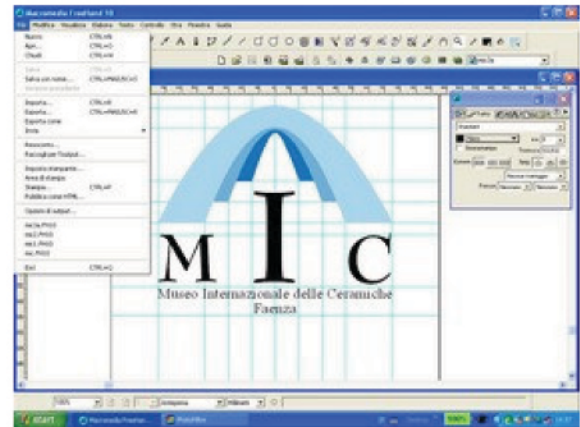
Macromedia FreeHand 10

File Modifica Visualizza Elabora Testo Controllo Xtra Finestra Guida

Nuovo CTRL+N
Apri... CTRL+O
Chiudi CTRL+W

Salva CTRL+S
Salva con nome... CTRL+MAIUSC+S
Versione precedente

Importa... CTRL+R
Esporta... CTRL+MAIUSC+R
Esporta come
Invia

Resoconto...
Raccoglitore Output...

Imposta stampante...
Area di stampa
Stampa... CTRL+P
Pubblica come HTML...

Opzioni di output...

mic1a.FH10
mic2.FH10
mic1.FH10
mic.FH10

Esci CTRL+Q

M I C
Museo Internazionale delle Ceramiche
Faenza

100%

start
Macromedia FreeHan...